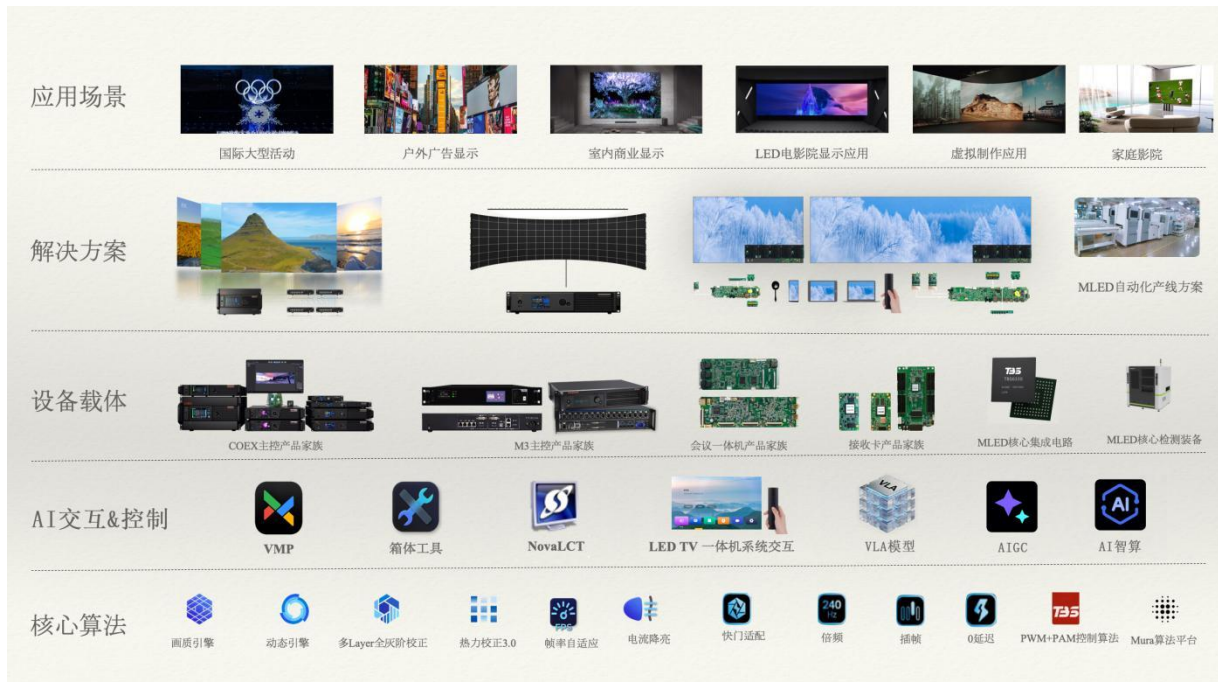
应用场景

国际大型活动
户外广告显示
室内商业显示
LED电影院显示应用
虚拟制作应用
家庭影院

解决方案

MLED自动化产线方案

设备载体

COEX主控产品家族
M3主控产品家族
会议一体机产品家族
接收卡产品家族
MLED核心集成电路
MLED核心检测装备

AI交互&控制

VMP
箱体工具
NovaLCT
LED TV 一体机系统交互
VLA模型
AIGC
AI智算

核心算法

画质引擎
动态引擎
多Layer全灰阶校正
热力校正3.0
帧率自适应
电流降亮
快门适配
倍频
插帧
0延迟
PWM+PAM控制算法
Mura算法平台